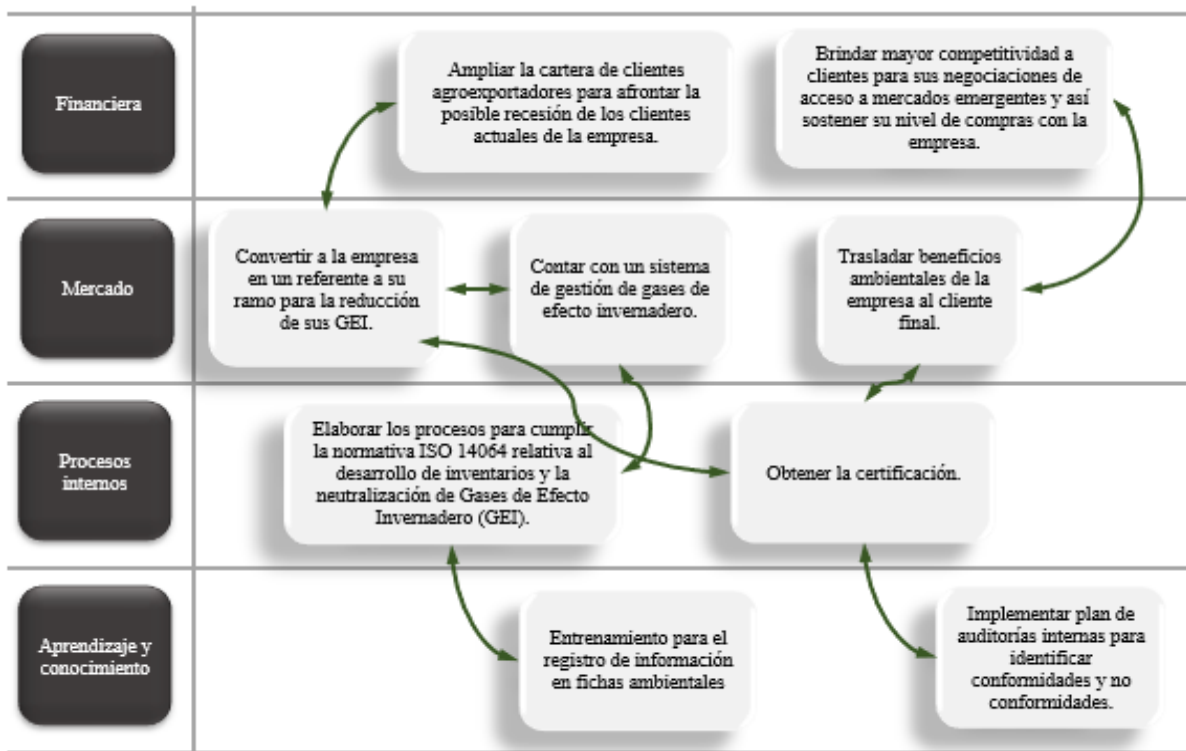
Financiera

Ampliar la cartera de clientes agroexportadores para afrontar la posible recesión de los clientes actuales de la empresa.

Brindar mayor competitividad a clientes para sus negociaciones de acceso a mercados emergentes y así sostener su nivel de compras con la empresa.

Mercado

Convertir a la empresa en un referente a su ramo para la reducción de sus GEI.

Contar con un sistema de gestión de gases de efecto invernadero.

Trasladar beneficios ambientales de la empresa al cliente final.

Procesos internos

Elaborar los procesos para cumplir la normativa ISO 14064 relativa al desarrollo de inventarios y la neutralización de Gases de Efecto Invernadero (GEI).

Obtener la certificación.

Aprendizaje y conocimiento

Entrenamiento para el registro de información en fichas ambientales

Implementar plan de auditorías internas para identificar conformidades y no conformidades.